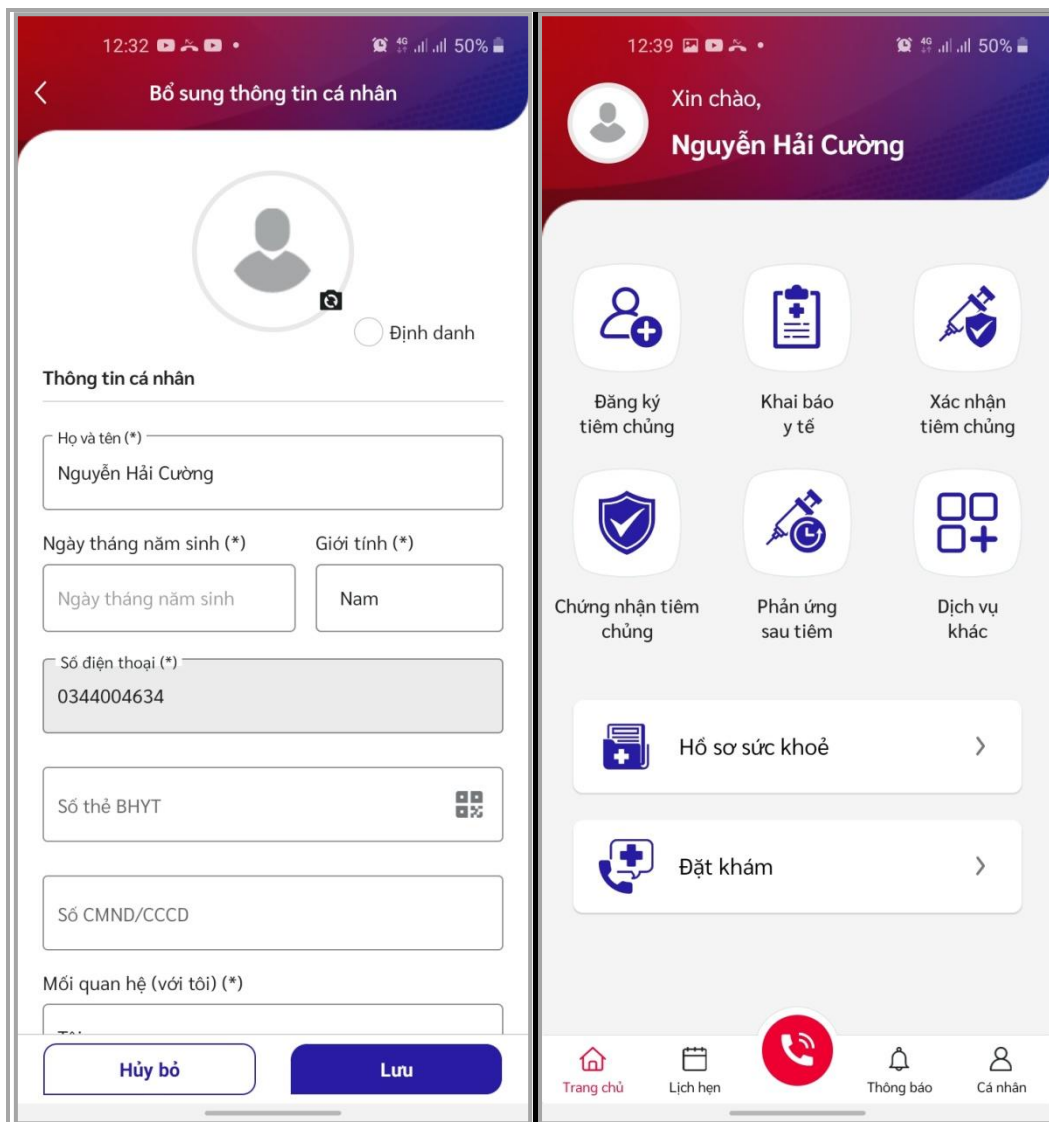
12:32 50%

Bổ sung thông tin cá nhân

Định danh

Thông tin cá nhân

Họ và tên (*)
Nguyễn Hải Cường

Ngày tháng năm sinh (*)
Ngày tháng năm sinh

Giới tính (*)
Nam

Số điện thoại (*)
0344004634

Số thẻ BHYT

Số CMND/CCCD

Mối quan hệ (với tôi) (*)
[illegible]

Hủy bỏ
Lưu

12:39 50%

Xin chào,
Nguyễn Hải Cường

Đăng ký tiêm chủng
Khai báo y tế
Xác nhận tiêm chủng
Chứng nhận tiêm chủng
Phản ứng sau tiêm
Dịch vụ khác

Hồ sơ sức khoẻ
Đặt khám

Trang chủ
Lịch hẹn
Thông báo
Cá nhân